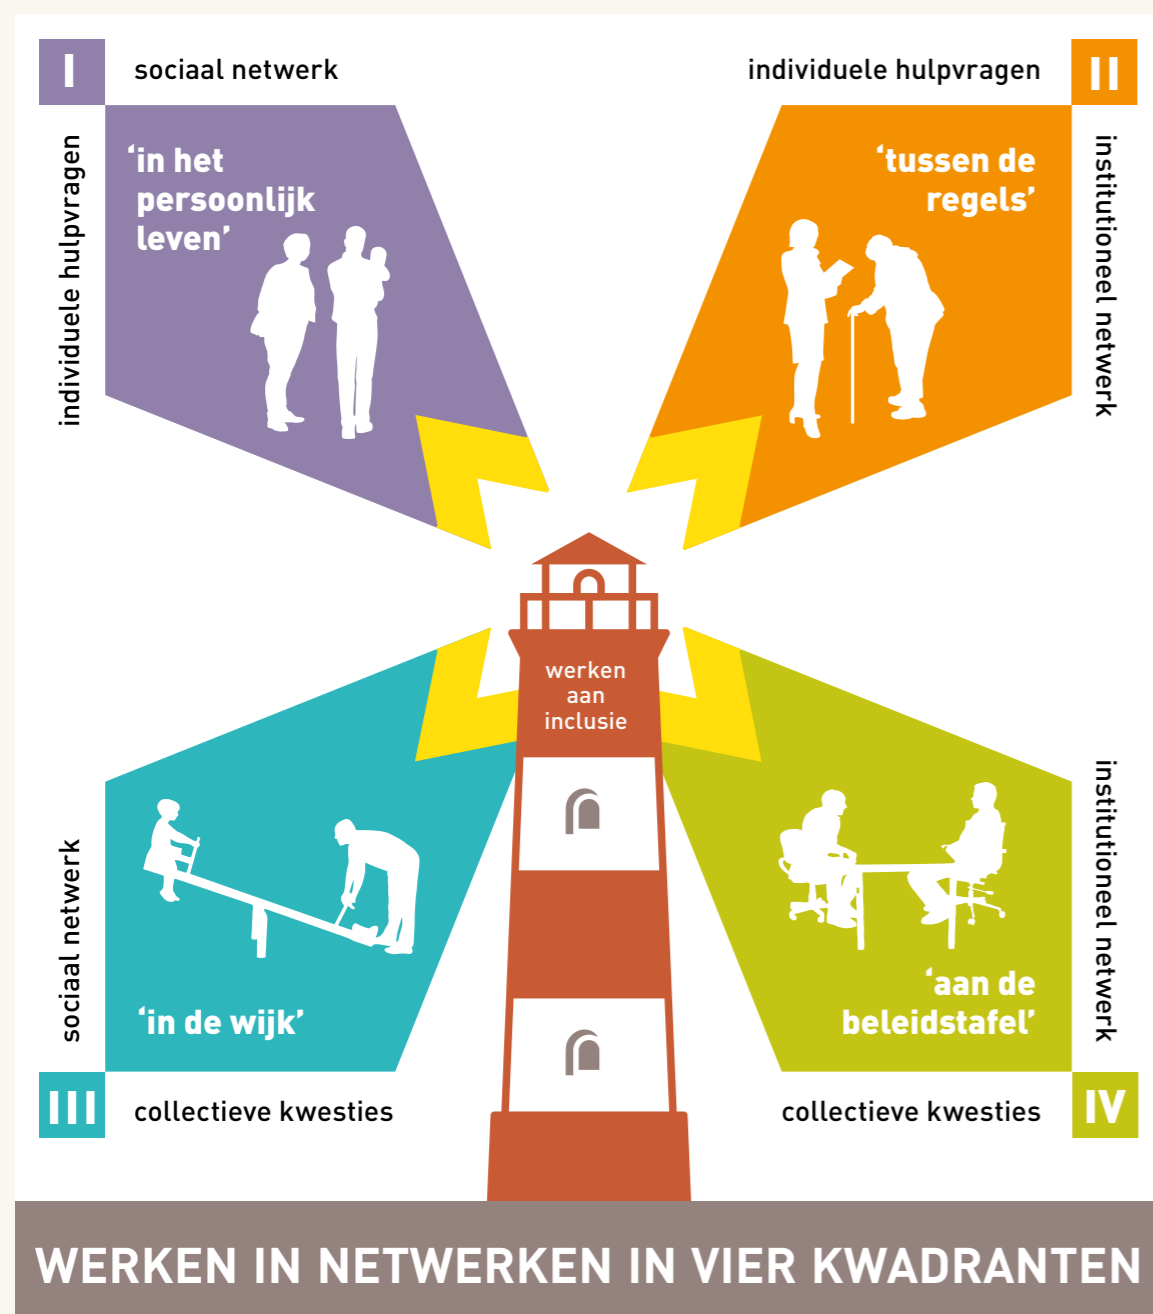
I sociaal netwerk

individuele hulpvragen II

individuele hulpvragen

‘in het persoonlijk leven’

‘tussen de regels’

institutioneel netwerk

werken aan inclusie

sociaal netwerk

‘in de wijk’

institutioneel netwerk

‘aan de beleidstafel’

III collectieve kwesties

collectieve kwesties IV

WERKEN IN NETWERKEN IN VIER KWADRANTEN